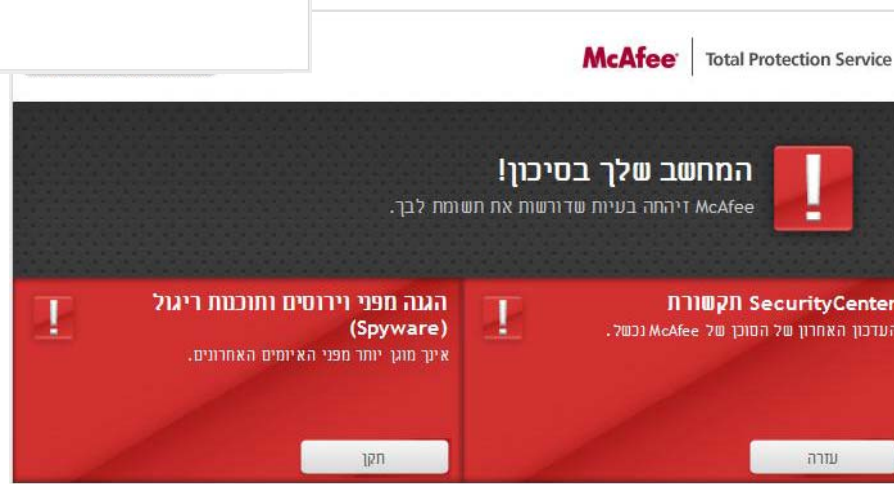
McAfee Total Protection Service

המחשב שלך בסיכון!

McAfee זיהתה בעיות שדורשות את תשומת לבך.

הגנה מפני וירוסים ותוכנות ריגול (Spyware)

אינך מוגן יותר מפני האיומים האחרונים.

תקן

SecurityCenter תקשורת

העדכון האחרון של הסוכן של McAfee נכשל.

עזרה